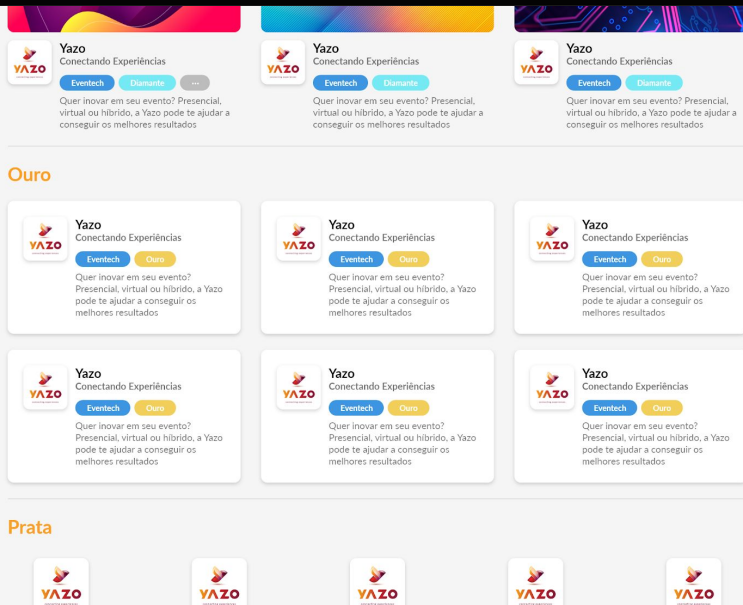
YAZO
Yazo
Conectando Experiências
Eventech
Diamante
...
Quer inovar em seu evento? Presencial, virtual ou híbrido, a Yazo pode te ajudar a conseguir os melhores resultados

YAZO
Yazo
Conectando Experiências
Eventech
Diamante
Quer inovar em seu evento? Presencial, virtual ou híbrido, a Yazo pode te ajudar a conseguir os melhores resultados

YAZO
Yazo
Conectando Experiências
Eventech
Diamante
Quer inovar em seu evento? Presencial, virtual ou híbrido, a Yazo pode te ajudar a conseguir os melhores resultados

Ouro

YAZO
Yazo
Conectando Experiências
Eventech
Ouro
Quer inovar em seu evento? Presencial, virtual ou híbrido, a Yazo pode te ajudar a conseguir os melhores resultados

YAZO
Yazo
Conectando Experiências
Eventech
Ouro
Quer inovar em seu evento? Presencial, virtual ou híbrido, a Yazo pode te ajudar a conseguir os melhores resultados

YAZO
Yazo
Conectando Experiências
Eventech
Ouro
Quer inovar em seu evento? Presencial, virtual ou híbrido, a Yazo pode te ajudar a conseguir os melhores resultados

YAZO
Yazo
Conectando Experiências
Eventech
Ouro
Quer inovar em seu evento? Presencial, virtual ou híbrido, a Yazo pode te ajudar a conseguir os melhores resultados

YAZO
Yazo
Conectando Experiências
Eventech
Ouro
Quer inovar em seu evento? Presencial, virtual ou híbrido, a Yazo pode te ajudar a conseguir os melhores resultados

YAZO
Yazo
Conectando Experiências
Eventech
Ouro
Quer inovar em seu evento? Presencial, virtual ou híbrido, a Yazo pode te ajudar a conseguir os melhores resultados

Prata

YAZO

YAZO

YAZO

YAZO

YAZO